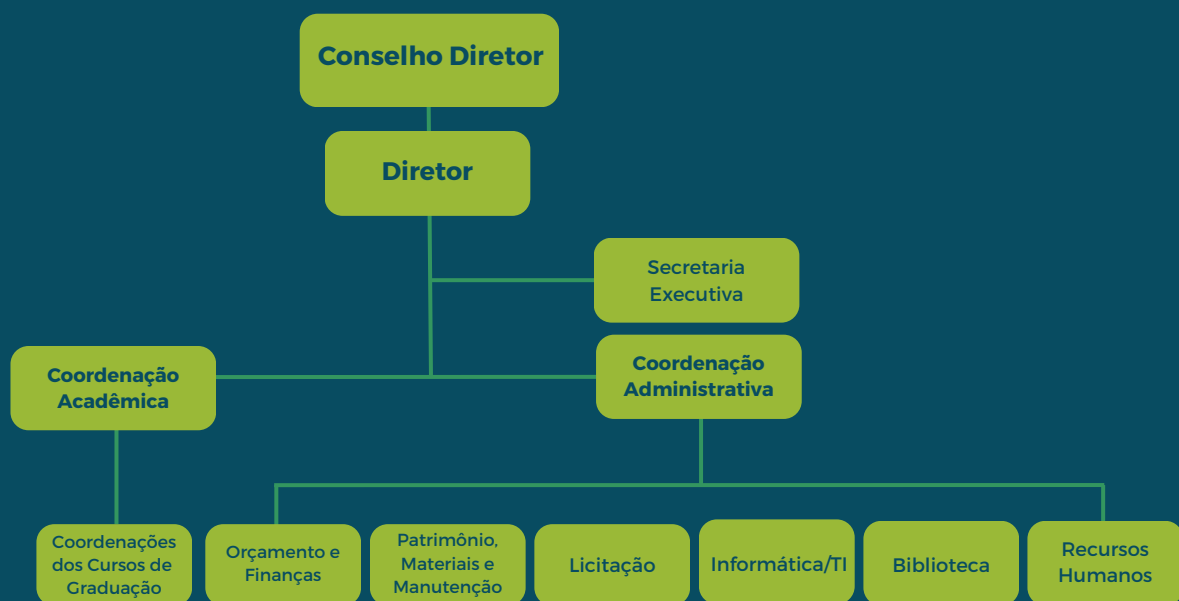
Conselho Diretor

Diretor

Secretaria Executiva

Coordenação Acadêmica

Coordenação Administrativa

Coordenações dos Cursos de Graduação

Orçamento e Finanças

Patrimônio, Materiais e Manutenção

Licitação

Informática/TI

Biblioteca

Recursos Humanos